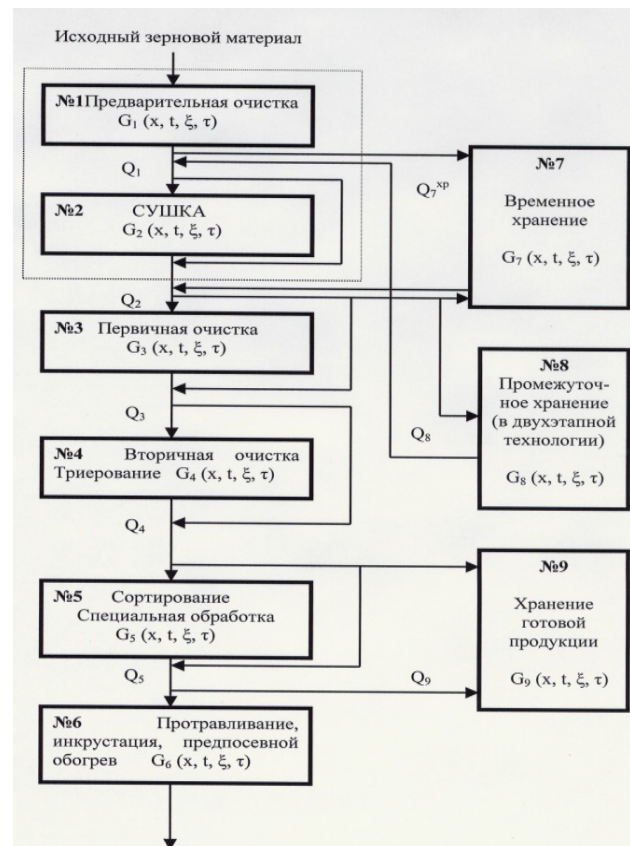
Исходный зерновой материал

№1 Предварительная очистка
$G_1 (x, t, \xi, \tau)$

$Q_1$

№2 СУШКА
$G_2 (x, t, \xi, \tau)$

$Q_7^{xp}$

№7
Временное хранение
$G_7 (x, t, \xi, \tau)$

$Q_2$

№3 Первичная очистка
$G_3 (x, t, \xi, \tau)$

№8
Промежуточное хранение (в двухэтапной технологии)
$G_8 (x, t, \xi, \tau)$

$Q_3$

$Q_8$

№4 Вторичная очистка
Триерование $G_4 (x, t, \xi, \tau)$

$Q_4$

№5 Сортирование
Специальная обработка
$G_5 (x, t, \xi, \tau)$

№9
Хранение готовой продукции
$G_9 (x, t, \xi, \tau)$

$Q_5$

$Q_9$

№6 Протравливание, инкрустация, предпосевной обогрев $G_6 (x, t, \xi, \tau)$